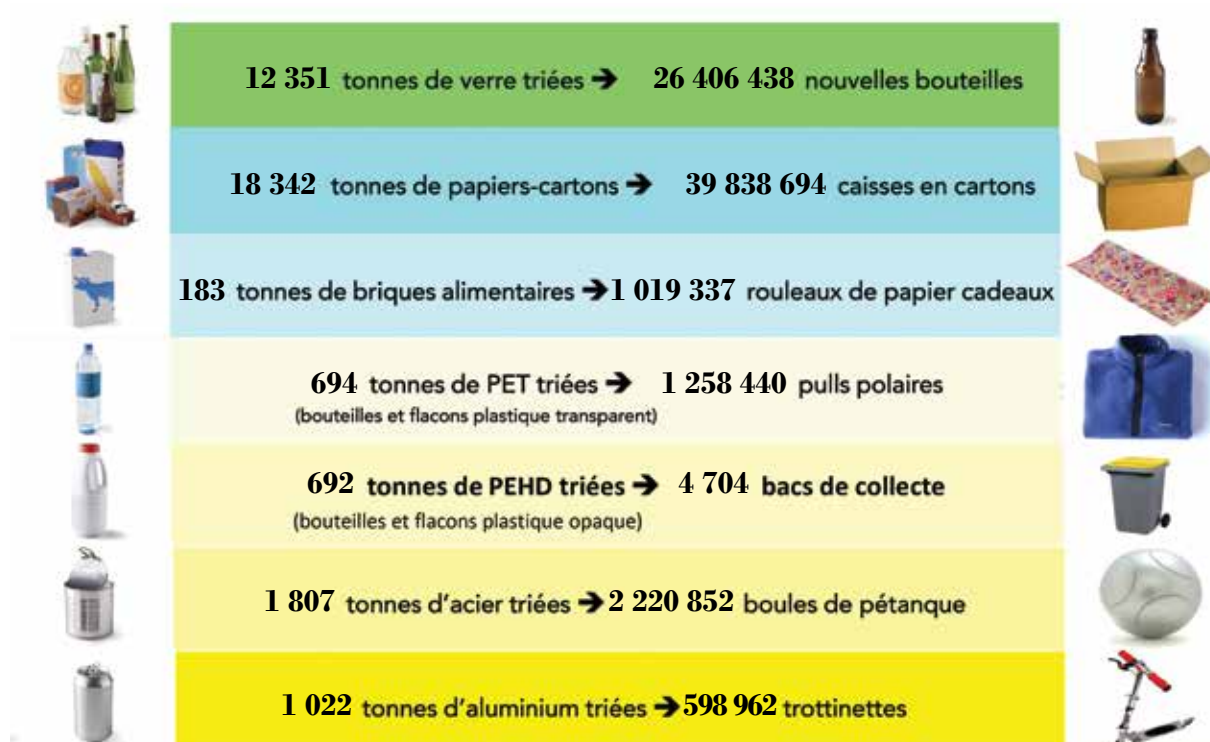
12 351 tonnes de verre triées ➔ 26 406 438 nouvelles bouteilles

18 342 tonnes de papiers-cartons ➔ 39 838 694 caisses en cartons

183 tonnes de briques alimentaires ➔1 019 337 rouleaux de papier cadeaux

694 tonnes de PET triées ➔ 1 258 440 pulls polaires
(bouteilles et flacons plastique transparent)

692 tonnes de PEHD triées ➔ 4 704 bacs de collecte
(bouteilles et flacons plastique opaque)

1 807 tonnes d'acier triées ➔2 220 852 boules de pétanque

1 022 tonnes d'aluminium triées ➔598 962 trottinettes